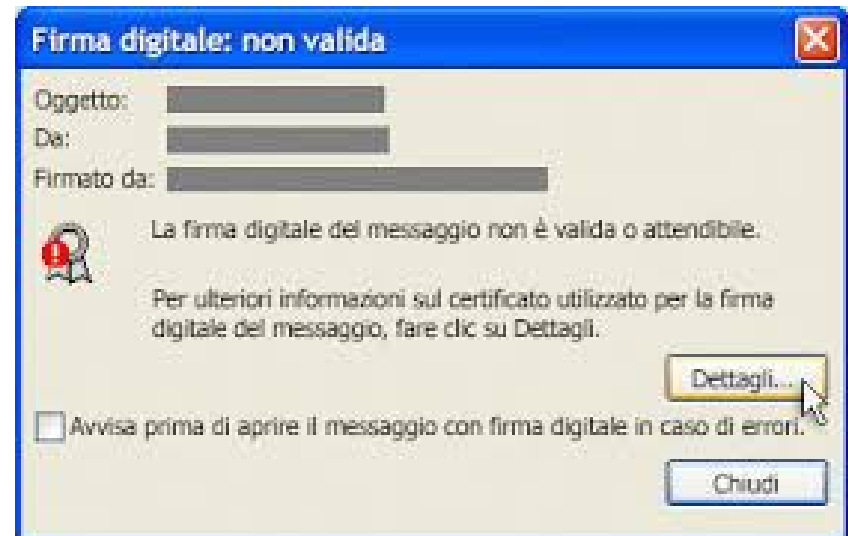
Firma digitale: non valida

Oggetto:
Da:
Firmato da:

La firma digitale del messaggio non è valida o attendibile.

Per ulteriori informazioni sul certificato utilizzato per la firma digitale del messaggio, fare clic su Dettagli.

Dettagli...

Avvisa prima di aprire il messaggio con firma digitale in caso di errori.

Chiudi